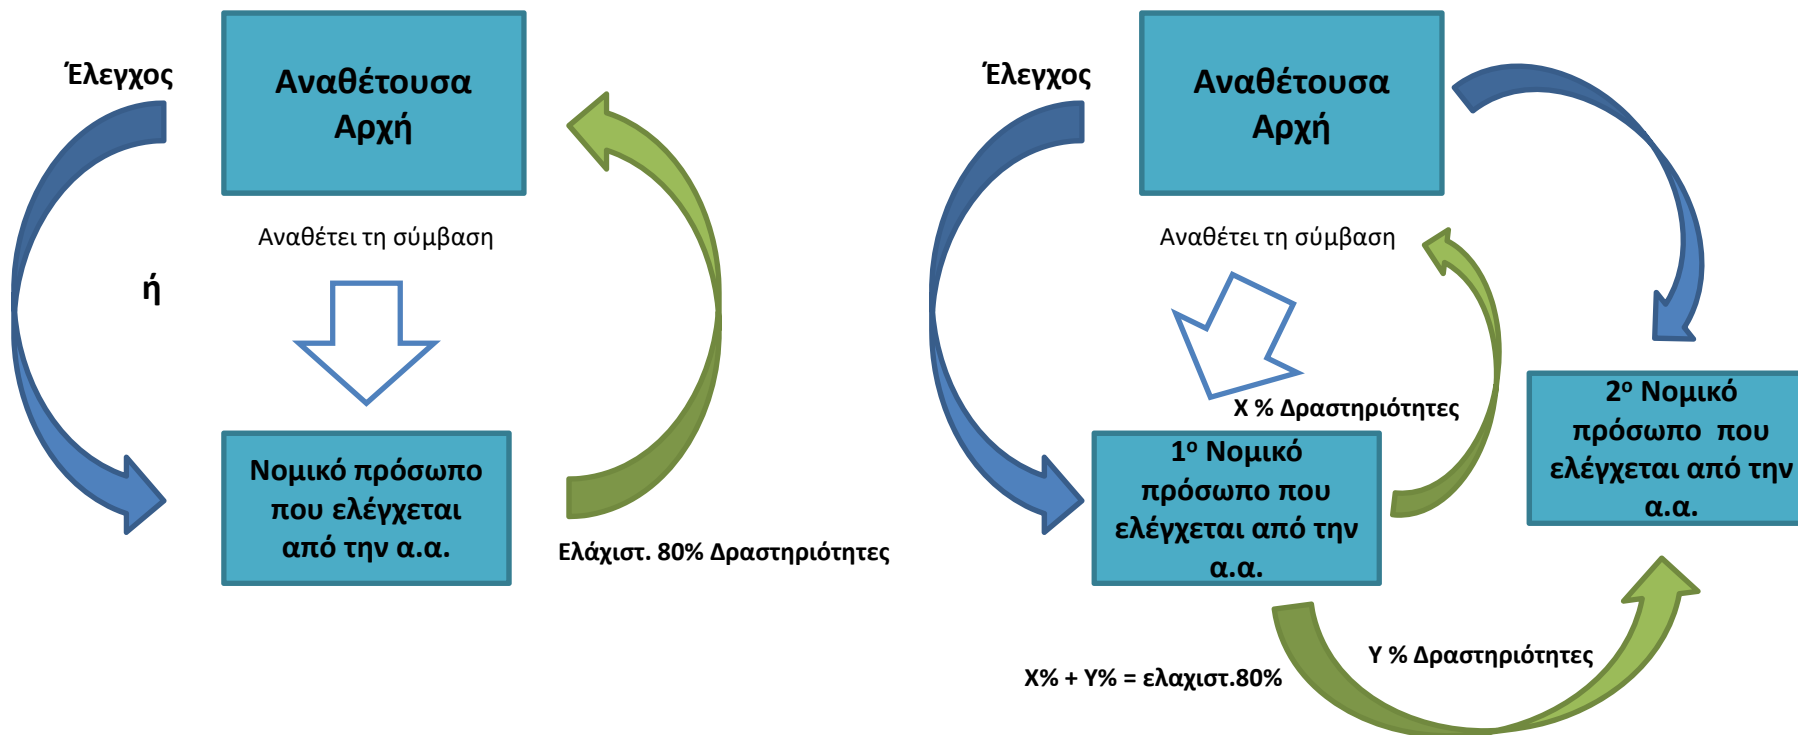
Έλεγχος

Αναθέτουσα Αρχή

Αναθέτει τη σύμβαση

ή

Νομικό πρόσωπο που ελέγχεται από την α.α.

Ελάχιστ. 80% Δραστηριότητες

Έλεγχος

Αναθέτουσα Αρχή

Αναθέτει τη σύμβαση

Χ % Δραστηριότητες

$1^{ο}$ Νομικό πρόσωπο που ελέγχεται από την α.α.

$2^{ο}$ Νομικό πρόσωπο που ελέγχεται από την α.α.

Υ % Δραστηριότητες

Χ% + Υ% = ελαχιστ.80%